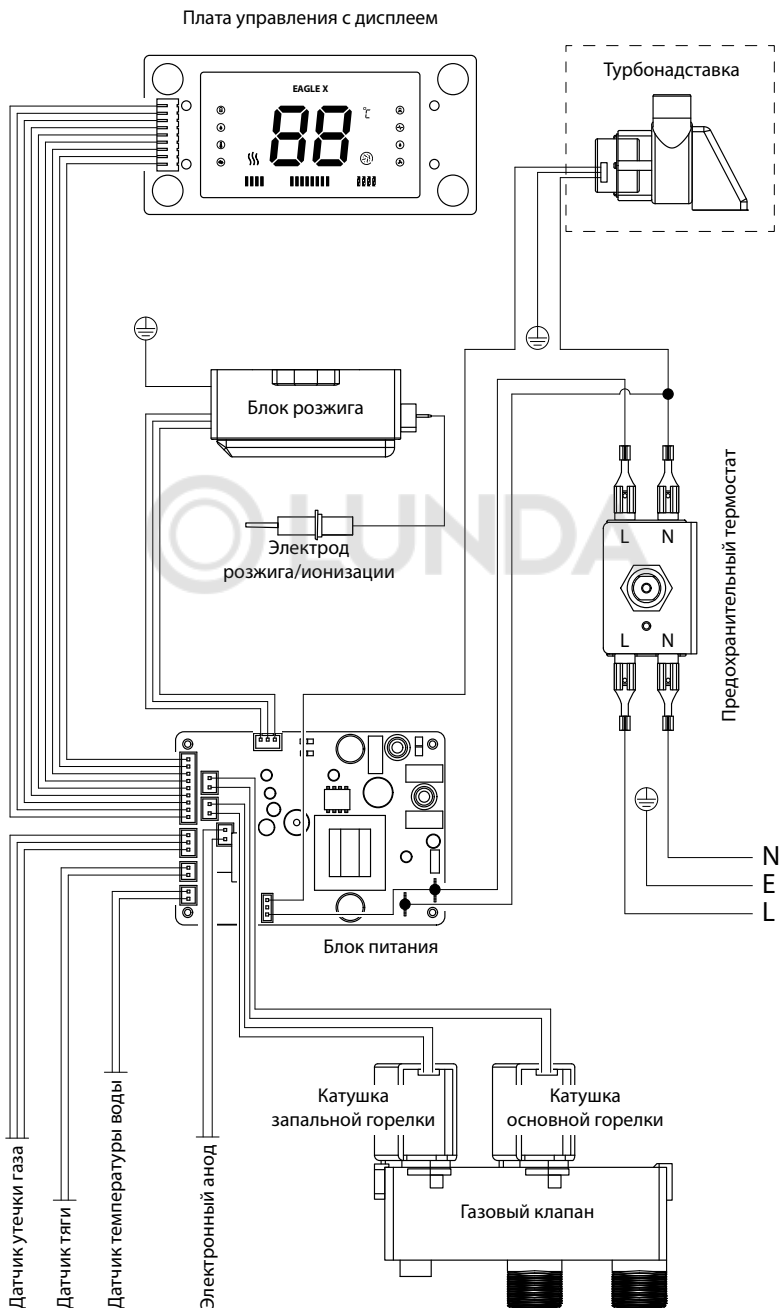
Плата управления с дисплеем

EAGLE X

88

Турбонадставка

Блок розжига

Электрод розжига/ионизации

LUNDA

L N

L N

Предохранительный термостат

N
E
L

Блок питания

Катушка запальной горелки

Катушка основной горелки

Газовый клапан

Датчик утечки газа

Датчик тяги

Датчик температуры воды

Электронный анод